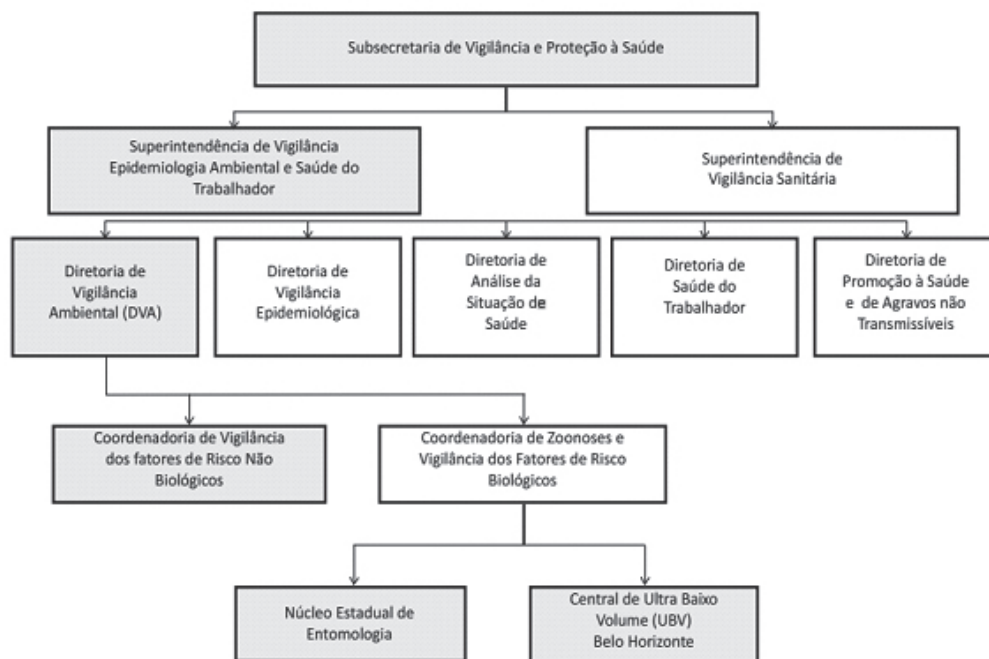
Subsecretaria de Vigilância e Proteção à Saúde

Superintendência de Vigilância Epidemiologia Ambiental e Saúde do Trabalhador

Superintendência de Vigilância Sanitária

Diretoria de Vigilância Ambiental (DVA)

Diretoria de Vigilância Epidemiológica

Diretoria de Análise da Situação de Saúde

Diretoria de Saúde do Trabalhador

Diretoria de Promoção à Saúde e de Agravos não Transmissíveis

Coordenadoria de Vigilância dos fatores de Risco Não Biológicos

Coordenadoria de Zoonoses e Vigilância dos Fatores de Risco Biológicos

Núcleo Estadual de Entomologia

Central de Ultra Baixo Volume (UBV) Belo Horizonte